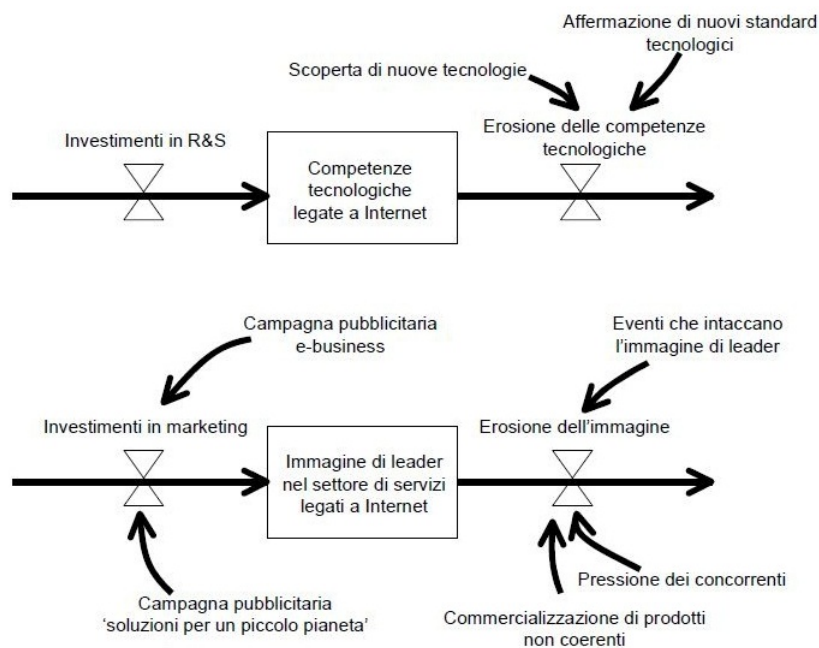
Affermazione di nuovi standard tecnologici

Scoperta di nuove tecnologie

Investimenti in R&S

Competenze tecnologiche legate a Internet

Erosione delle competenze tecnologiche

Campagna pubblicitaria e-business

Eventi che intaccano l'immagine di leader

Investimenti in marketing

Immagine di leader nel settore di servizi legati a Internet

Erosione dell'immagine

Pressione dei concorrenti

Campagna pubblicitaria 'soluzioni per un piccolo pianeta'

Commercializzazione di prodotti non coerenti